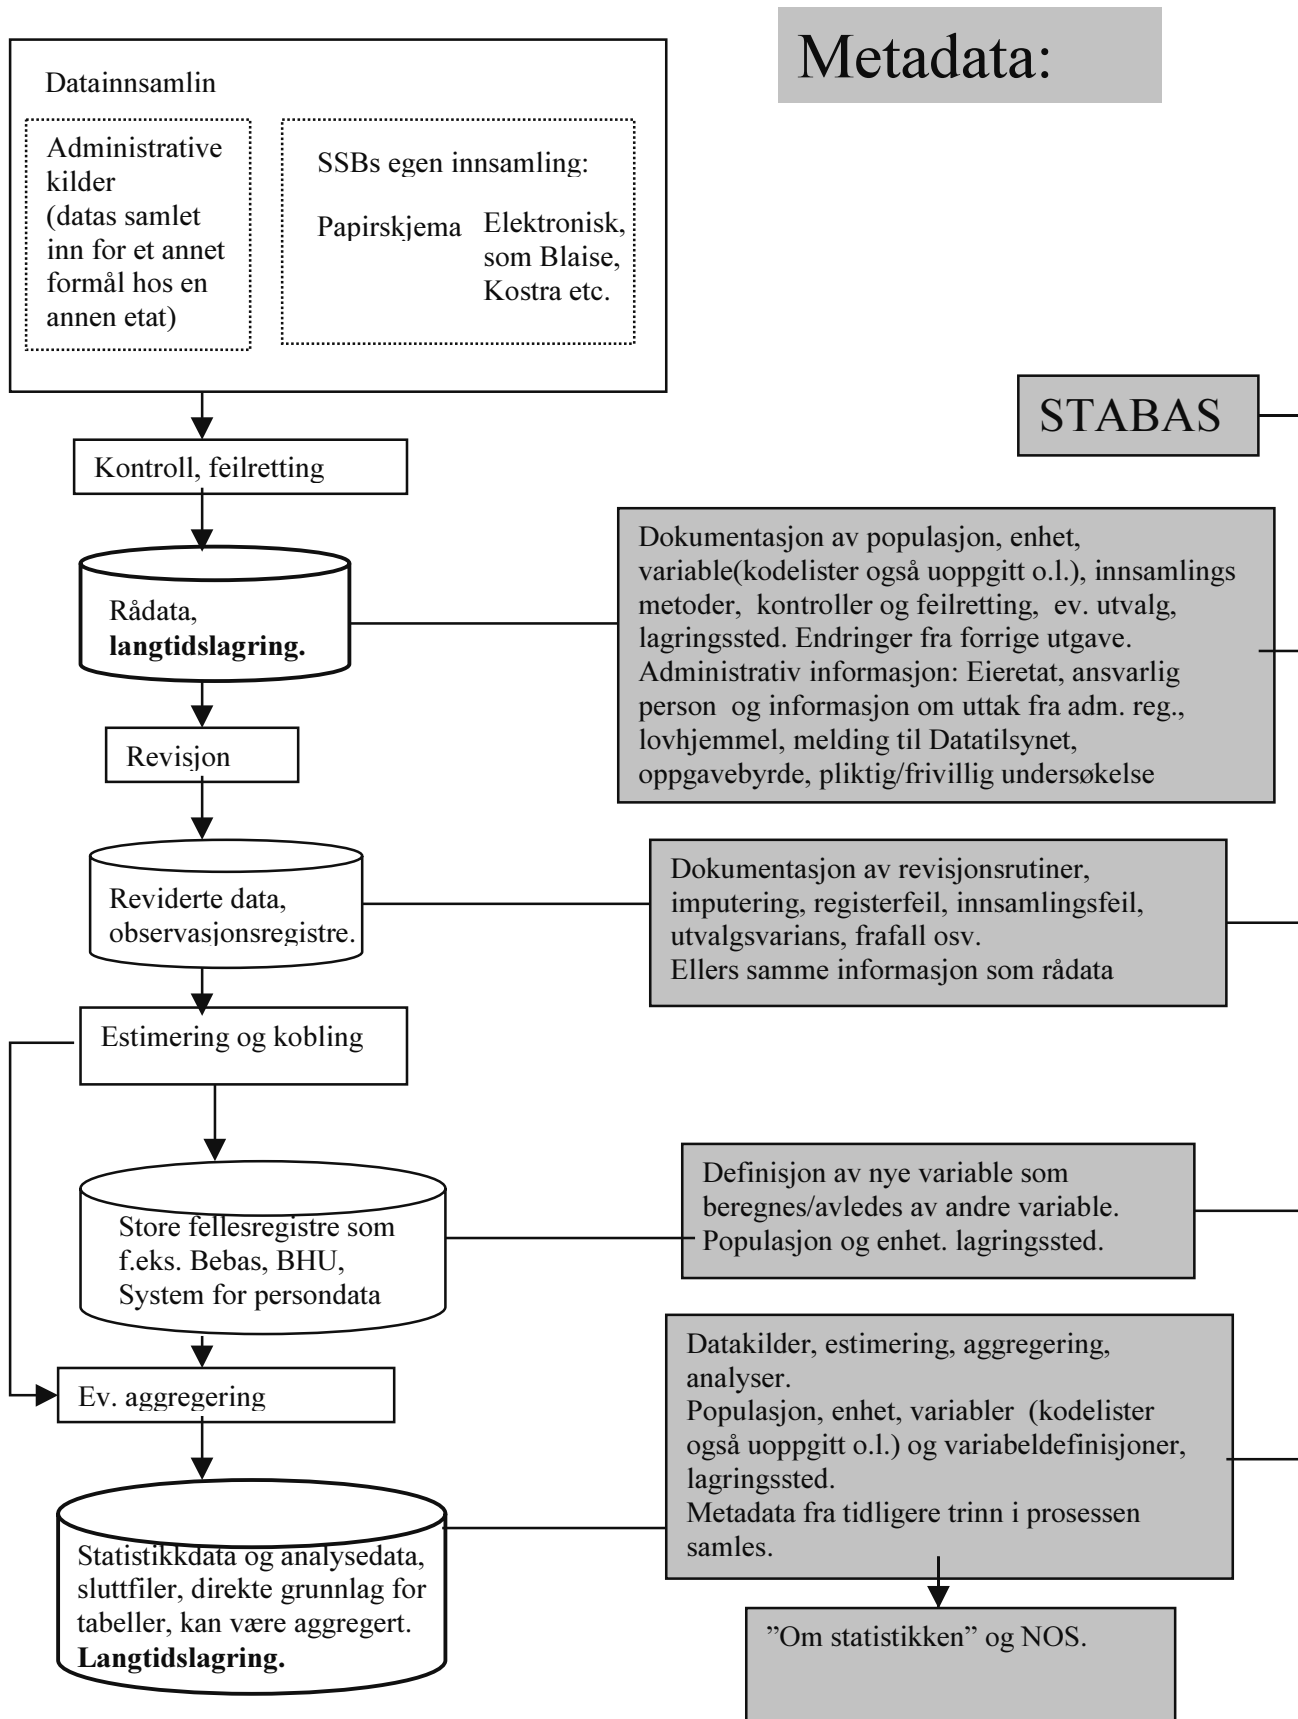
Datainnsamlin

Administrative kilder (datas samlet inn for et annet formål hos en annen etat)

SSBs egen innsamling:

Papirskjema

Elektronisk, som Blaise, Kostra etc.

Metadata:

STABAS

Kontroll, feilretting

Rådata, **langtidslagring.**

Dokumentasjon av populasjon, enhet, variable(kodelister også uoppgitt o.l.), innsamlings metoder, kontroller og feilretting, ev. utvalg, lagringssted. Endringer fra forrige utgave. Administrativ informasjon: Eieretat, ansvarlig person og informasjon om uttak fra adm. reg., lovhjemmel, melding til Datatilsynet, oppgavebyrde, pliktig/frivillig undersøkelse

Revisjon

Reviderte data, observasjonsregistre.

Dokumentasjon av revisjonsrutiner, imputering, registerfeil, innsamlingsfeil, utvalgsvarians, frafall osv.
Ellers samme informasjon som rådata

Estimering og kobling

Store fellesregistre som f.eks. Bebas, BHU, System for persondata

Definisjon av nye variable som beregnes/avledes av andre variable. Populasjon og enhet. lagringssted.

Ev. aggregering

Datakilder, estimering, aggregering, analyser.
Populasjon, enhet, variabler (kodelister også uoppgitt o.l.) og variabeldefinisjoner, lagringssted.
Metadata fra tidligere trinn i prosessen samles.

Statistikkdata og analysedata, sluttfiler, direkte grunnlag for tabeller, kan være aggregert. **Langtidslagring.**

”Om statistikken” og NOS.